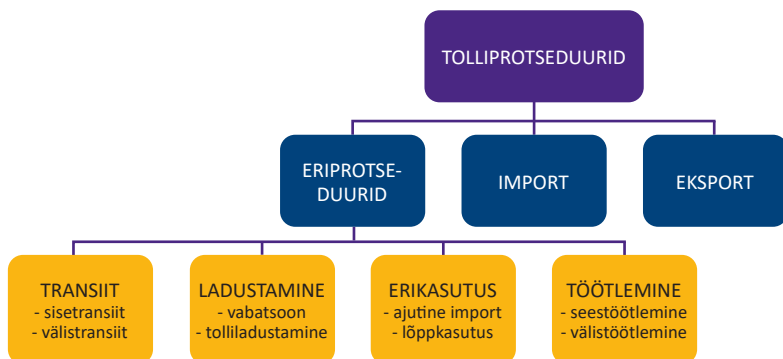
TOLLIPROTSEDUURID

ERIPROTSEDUURID

IMPORT

EKSPORT

TRANSIIT
- sisetransiit
- välistransiit

LADUSTAMINE
- vabatsoon
- tolliladustamine

ERIKASUTUS
- ajutine import
- lõppkasutus

TÖÖTLEMINE
- seestöötlemine
- välistöötlemine